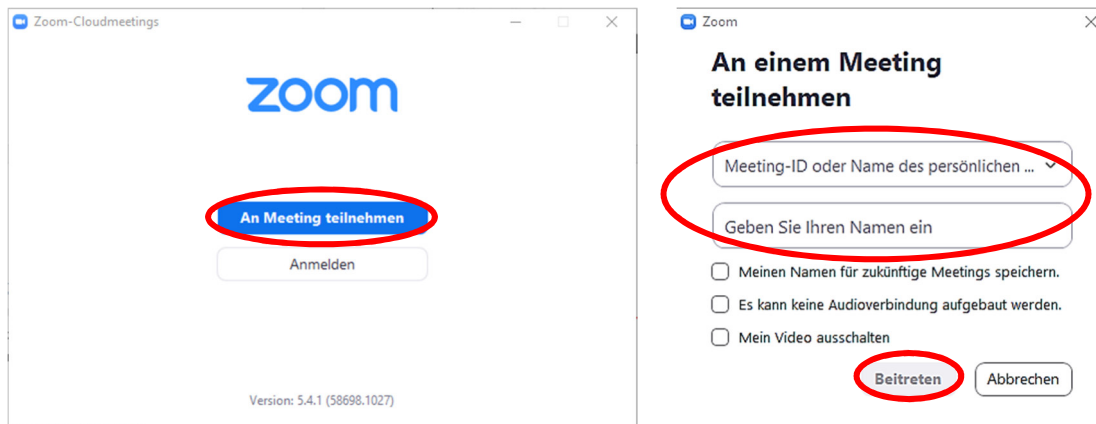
Zoom-Cloudmeetings

zoom

An Meeting teilnehmen

Anmelden

Version: 5.4.1 (58698.1027)

Zoom

An einem Meeting teilnehmen

Meeting-ID oder Name des persönlichen ...

Geben Sie Ihren Namen ein

Meinen Namen für zukünftige Meetings speichern.

Es kann keine Audioverbindung aufgebaut werden.

Mein Video ausschalten

Beitreten

Abbrechen